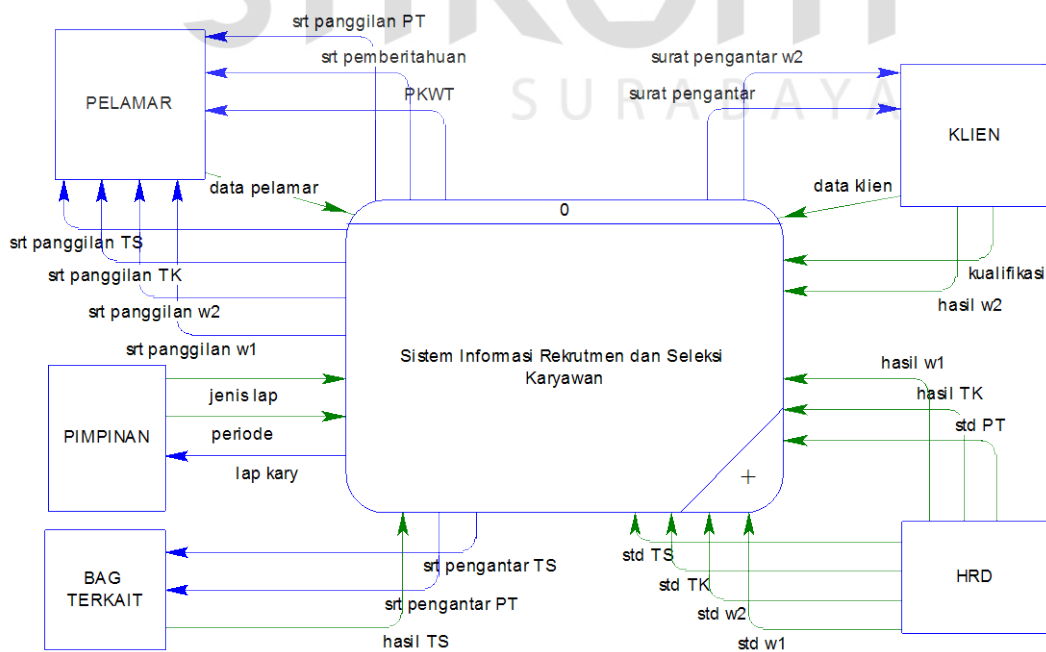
SURABAYA

srt panggilan PT
srt pemberitahuan
PKWT
surat pengantar w2
surat pengantar

PELAMAR

KLIEN

data pelamar
data klien

0

srt panggilan TS
srt panggilan TK
srt panggilan w2
srt panggilan w1

kualifikasi
hasil w2

Sistem Informasi Rekrutmen dan Seleksi Karyawan

hasil w1
hasil TK
std PT

PIMPINAN

jenis lap
periode
lap kary

+

BAG TERKAIT

srt pengantar TS
srt pengantar PT
hasil TS

std TS
std TK
std w2
std w1

HRD